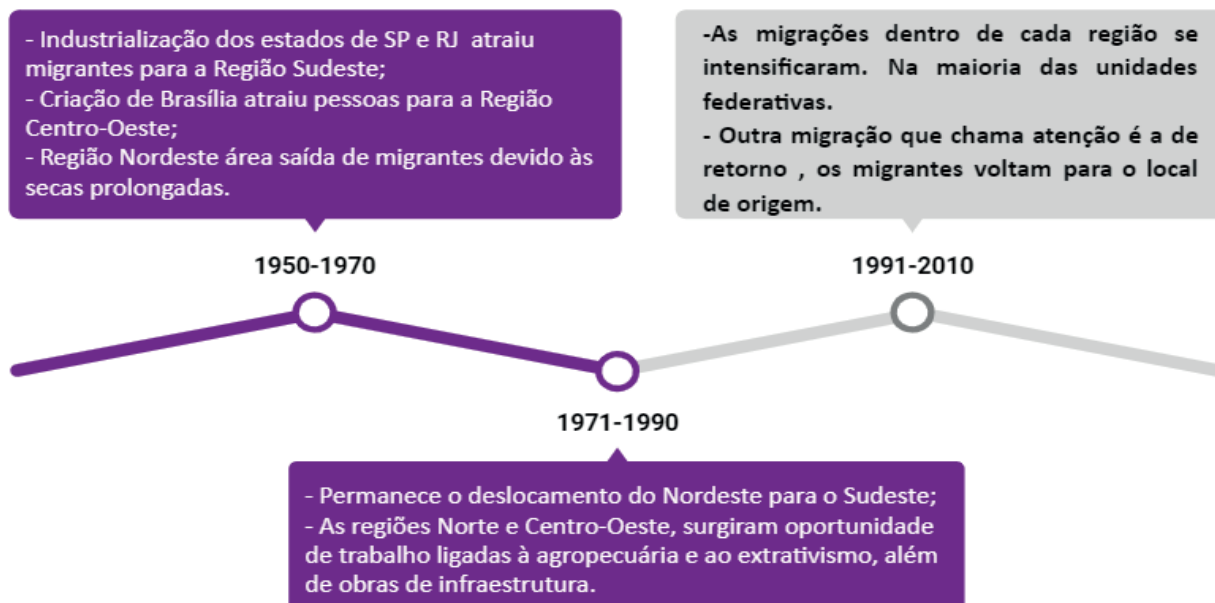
- Industrialização dos estados de SP e RJ atraiu migrantes para a Região Sudeste;
- Criação de Brasília atraiu pessoas para a Região Centro-Oeste;
- Região Nordeste área saída de migrantes devido às secas prolongadas.

-As migrações dentro de cada região se intensificaram. Na maioria das unidades federativas.
- Outra migração que chama atenção é a de retorno , os migrantes voltam para o local de origem.

1950-1970

1991-2010

1971-1990

- Permanece o deslocamento do Nordeste para o Sudeste;
- As regiões Norte e Centro-Oeste, surgiram oportunidade de trabalho ligadas à agropecuária e ao extrativismo, além de obras de infraestrutura.